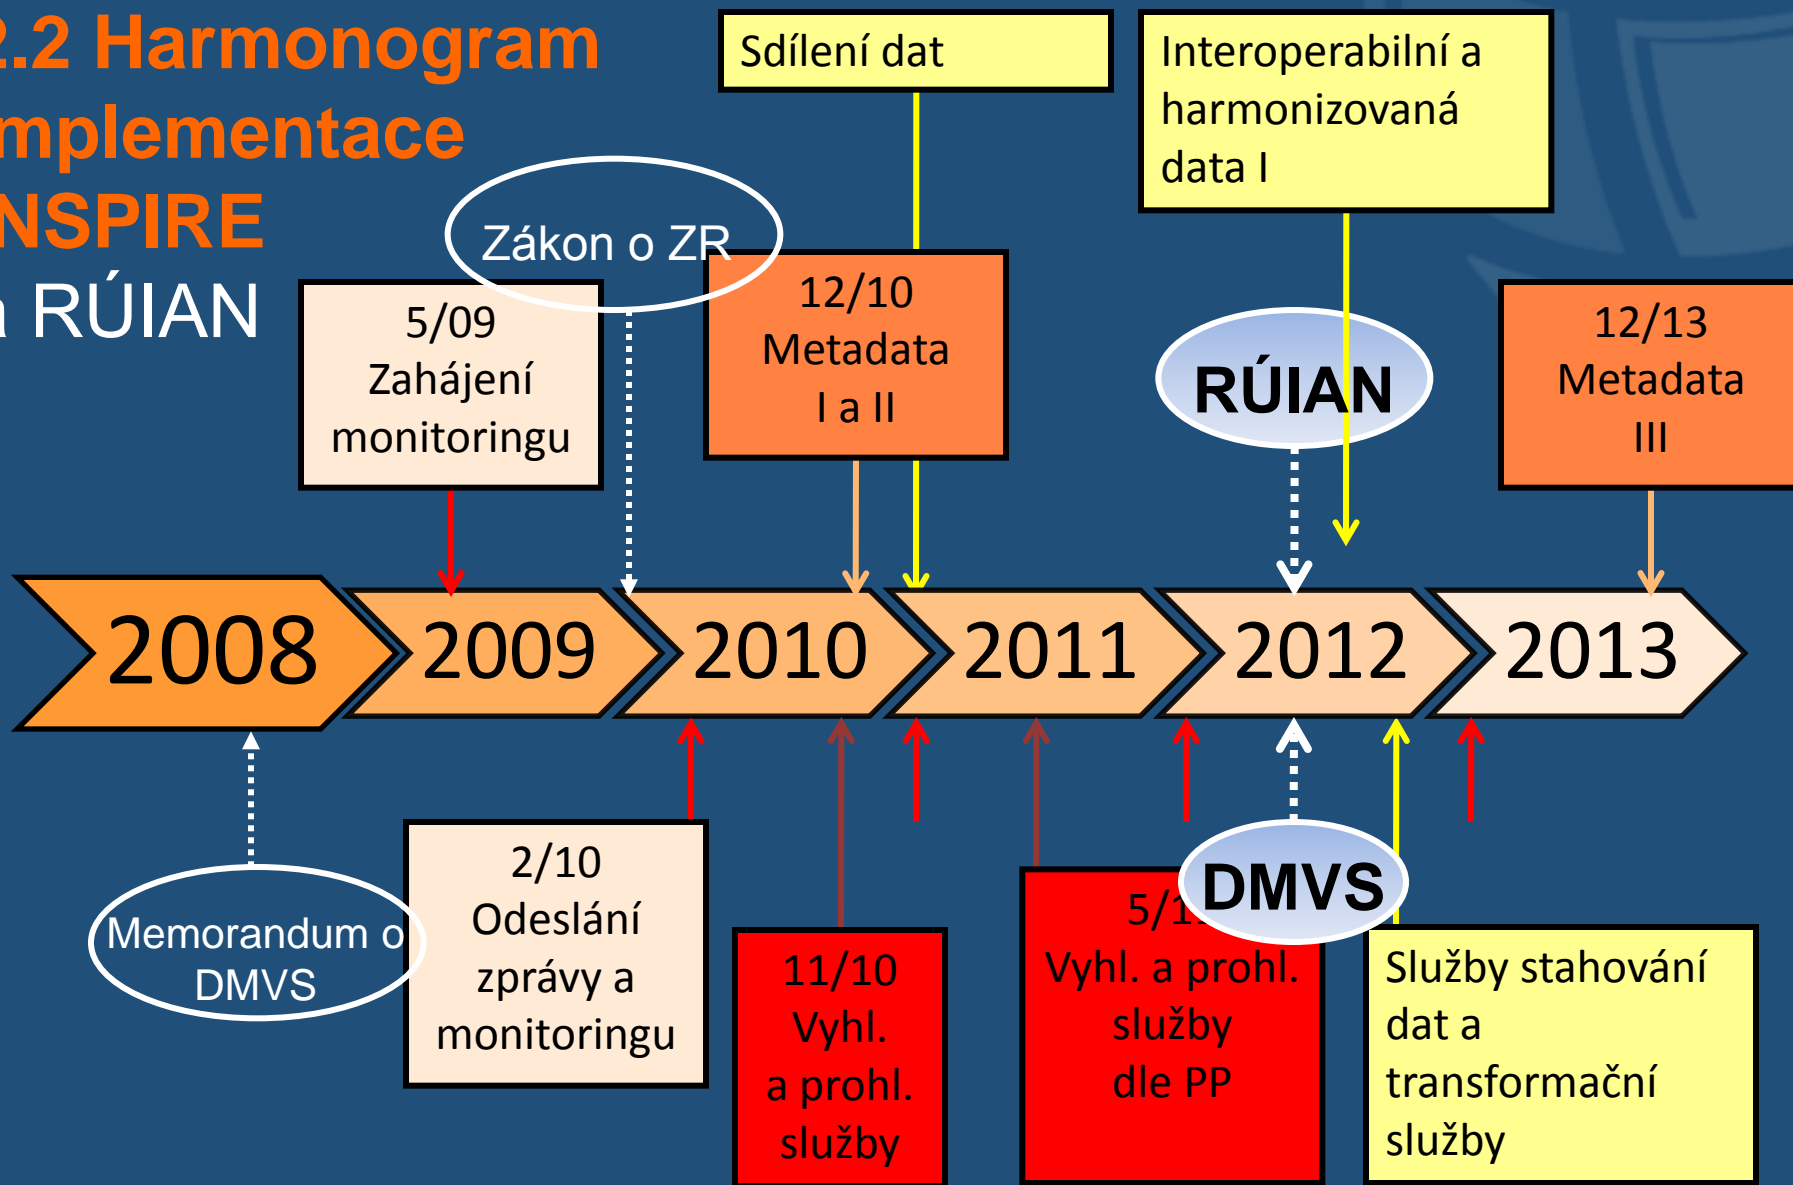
.2 Harmonogram mplementace NSPIRE RÚIAN

Sdílení dat

Interoperabilní a harmonizovaná data I

Zákon o ZR

5/09 Zahájení monitoringu

12/10 Metadata I a II

RÚIAN

12/13 Metadata III

2008

2009

2010

2011

2012

2013

Memorandum o DMVS

2/10 Odeslání zprávy a monitoringu

11/10 Vyhl. a prohl. služby

5/1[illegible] Vyhl. a prohl. služby dle PP

DMVS

Služby stahování dat a transformační služby